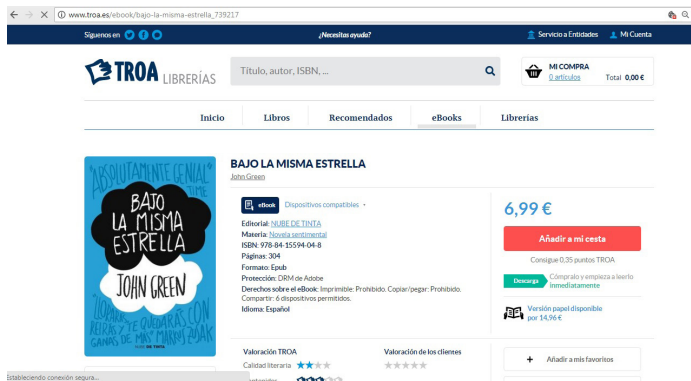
www.troa.es/ebook/bajo-la-misma-estrella_739217

Síguenos en

¿Necesitas ayuda?

Servicio a Entidades

Mi Cuenta

TROA LIBRERÍAS

Título, autor, ISBN, ...

MI COMPRA
0 artículos
Total 0,00 €

Inicio | Libros | Recomendados | eBooks | Librerías

"ABSOLUTAMENTE GENIAL" TIME

BAJO LA MISMA ESTRELLA

JOHN GREEN

"LLORARÁS, REIRÁS Y TE QUEDARÁS CON GANAS DE MÁS" MARKUS ZUSAK

NUBE DE TINTA

BAJO LA MISMA ESTRELLA

John Green

eBook

Dispositivos compatibles

Editorial: NUBE DE TINTA
Materia: Novela sentimental
ISBN: 978-84-15594-04-8
Páginas: 304
Formato: Epub
Protección: DRM de Adobe
Derechos sobre el eBook: Imprimible: Prohibido. Copiar/pegar: Prohibido. Compartir: 6 dispositivos permitidos.
Idioma: Español

6,99 €

Añadir a mi cesta

Consigue 0,35 puntos TROA

Descarga

Cómpralo y empieza a leerlo inmediatamente

Versión papel disponible por 14,96 €

Valoración TROA

Calidad literaria

Valoración de los clientes

Añadir a mis favoritos

Estableciendo conexión segura...